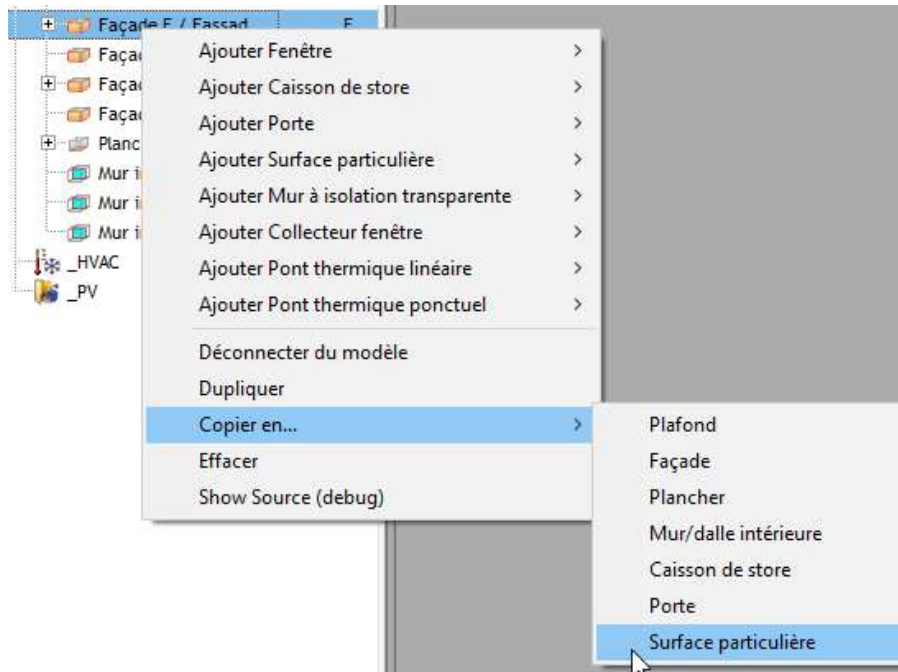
Façade E / Fassad
E
Façad
Façad
Façad
Planc
Mur i
Mur i
Mur i
_HVAC
_PV

Ajouter Fenêtre >
Ajouter Caisson de store >
Ajouter Porte >
Ajouter Surface particulière >
Ajouter Mur à isolation transparente >
Ajouter Collecteur fenêtre >
Ajouter Pont thermique linéaire >
Ajouter Pont thermique ponctuel >
Déconnecter du modèle
Dupliquer
Copier en... >
Effacer
Show Source (debug)

Plafond
Façade
Plancher
Mur/dalle intérieure
Caisson de store
Porte
Surface particulière